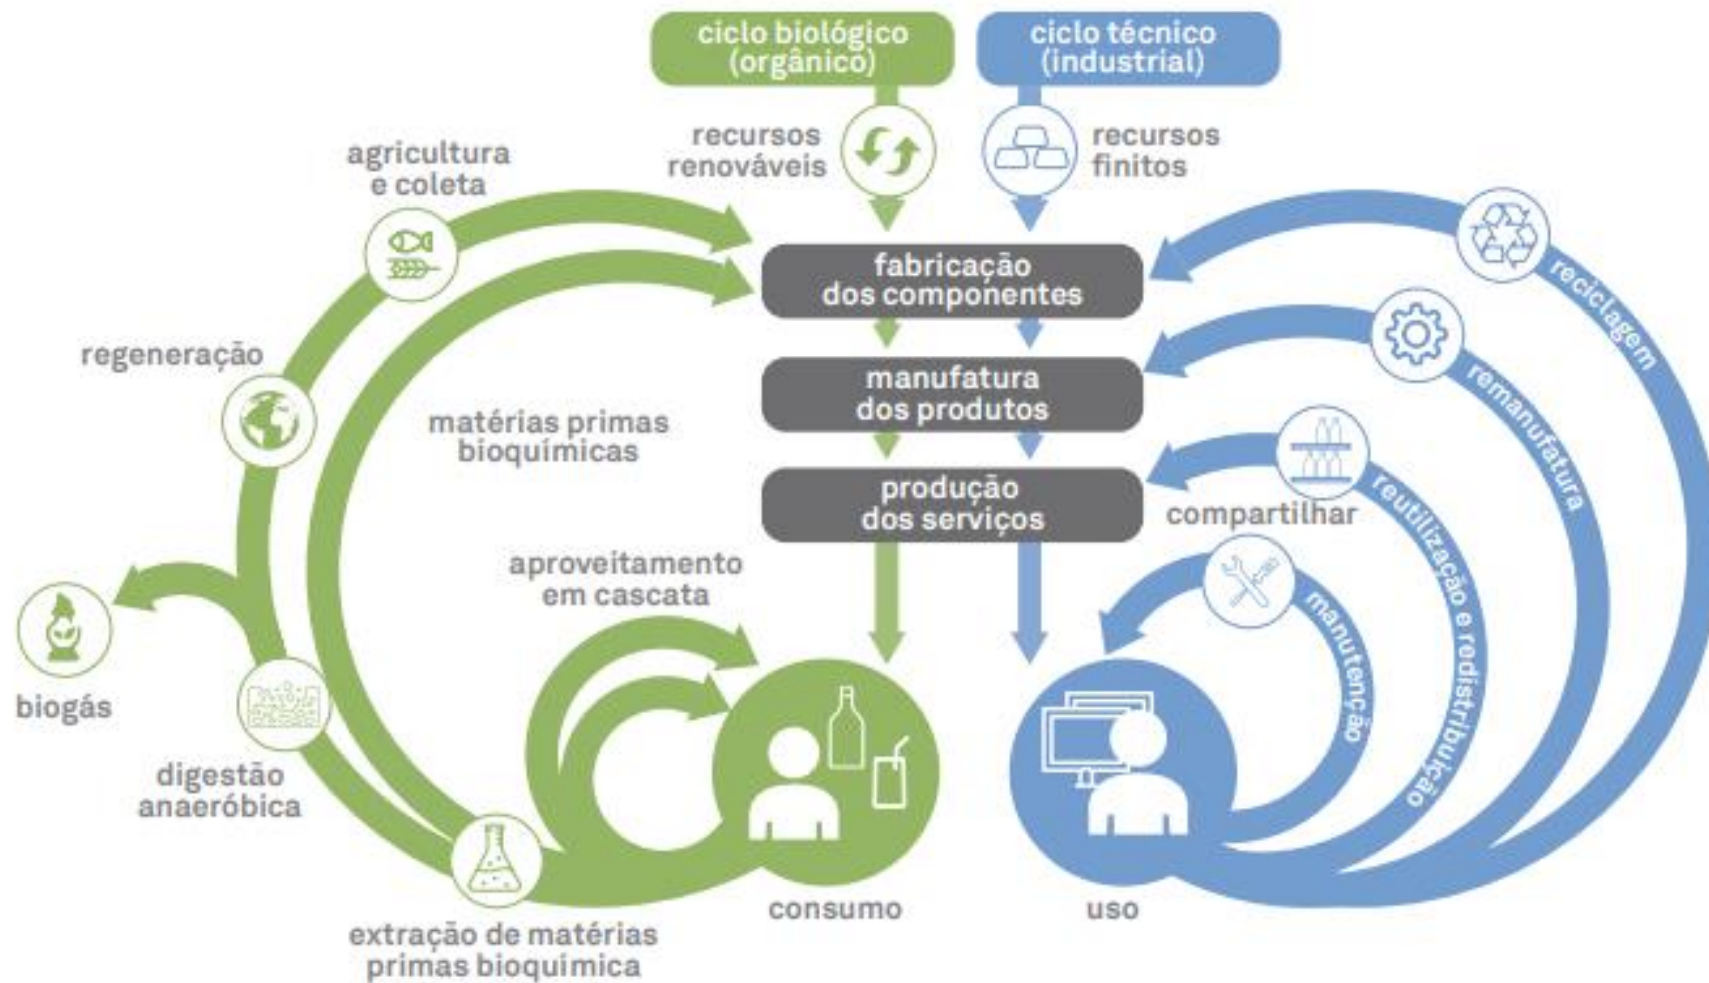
ciclo biológico (orgânico)

ciclo técnico (industrial)

recursos renováveis

recursos finitos

agricultura e coleta

fabricação dos componentes

reciclagem

regeneração

manufatura dos produtos

remanufatura

matérias primas bioquímicas

produção dos serviços

compartilhar

reutilização e redistribuição

aproveitamento em cascata

manutenção

biogás

digestão anaeróbica

consumo

uso

extração de matérias primas bioquímica